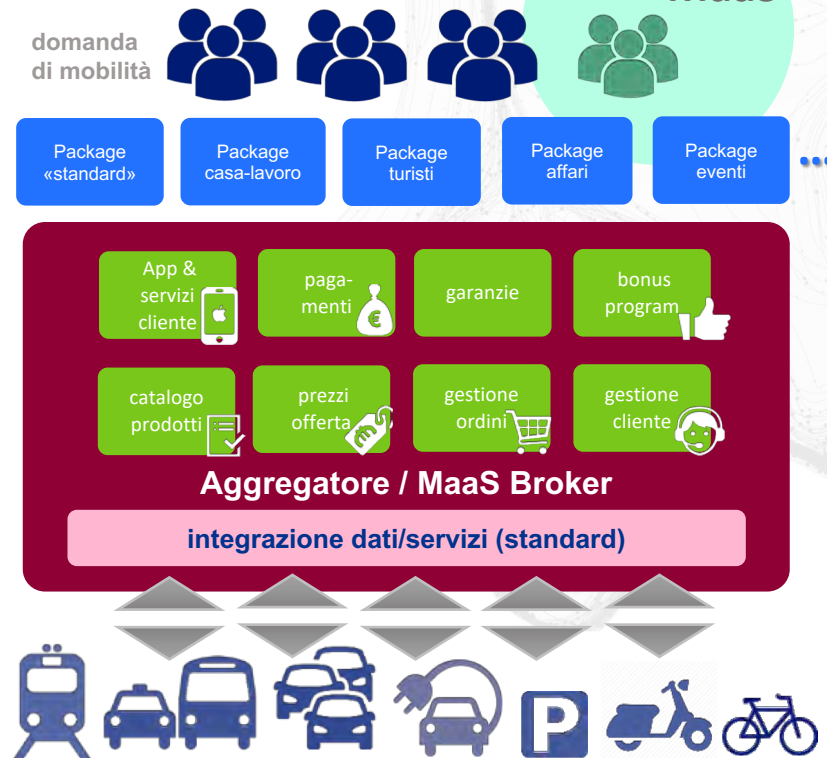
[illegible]

domanda di mobilità

Package «standard»

Package casa-lavoro

Package turisti

Package affari

Package eventi

App & servizi cliente

pagamenti

garanzie

bonus program

catalogo prodotti

prezzi offerta

gestione ordini

gestione cliente

Aggregatore / MaaS Broker

integrazione dati/servizi (standard)

P